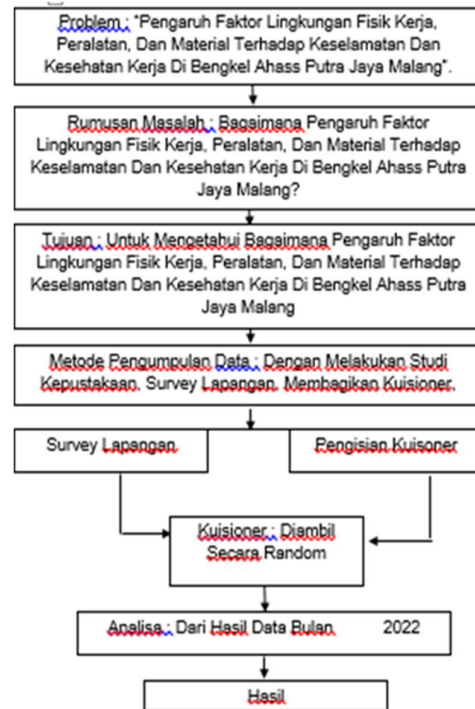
Problem : "Pengaruh Faktor Lingkungan Fisik Kerja, Peralatan, Dan Material Terhadap Keselamatan Dan Kesehatan Kerja Di Bengkel Ahass Putra Jaya Malang".

Rumusan Masalah : Bagaimana Pengaruh Faktor Lingkungan Fisik Kerja, Peralatan, Dan Material Terhadap Keselamatan Dan Kesehatan Kerja Di Bengkel Ahass Putra Jaya Malang?

Tujuan : Untuk Mengetahui Bagaimana Pengaruh Faktor Lingkungan Fisik Kerja, Peralatan, Dan Material Terhadap Keselamatan Dan Kesehatan Kerja Di Bengkel Ahass Putra Jaya Malang

Metode Pengumpulan Data : Dengan Melakukan Studi Kepustakaan, Survey Lapangan, Membagikan Kuisioner.

Survey Lapangan

Pengisian Kuisoner

Kuisioner : Diambil Secara Random

Analisa : Dari Hasil Data Bulan 2022

Hasil